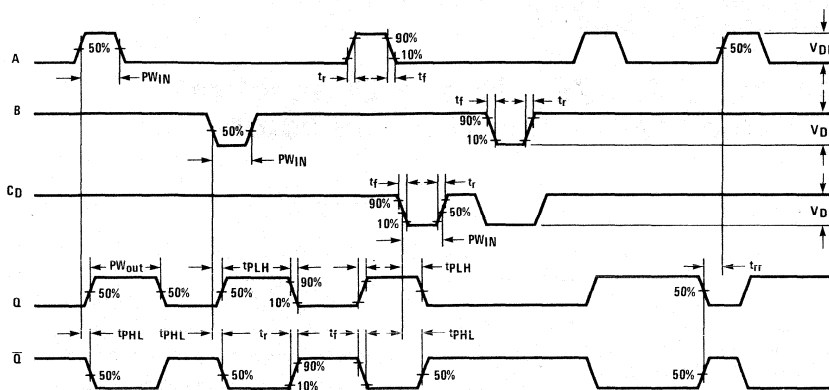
A
50%
PW$_{IN}$
90%
10%
$t_r$
$t_f$
$V_{DD}$
B
50%
PW$_{IN}$
$t_f$
$t_r$
90%
10%
$V_{DD}$
$C_D$
$t_f$
$t_r$
90%
10%
50%
PW$_{IN}$
$V_{DD}$
PW$_{out}$
$t_{PLH}$
$t_{PLH}$
$t_{rr}$
Q
50%
50%
50%
90%
10%
50%
$t_{PHL}$
$t_{PHL}$
$t_r$
$t_f$
$t_{PHL}$
$\overline{Q}$
50%
50%
90%
10%
50%
50%